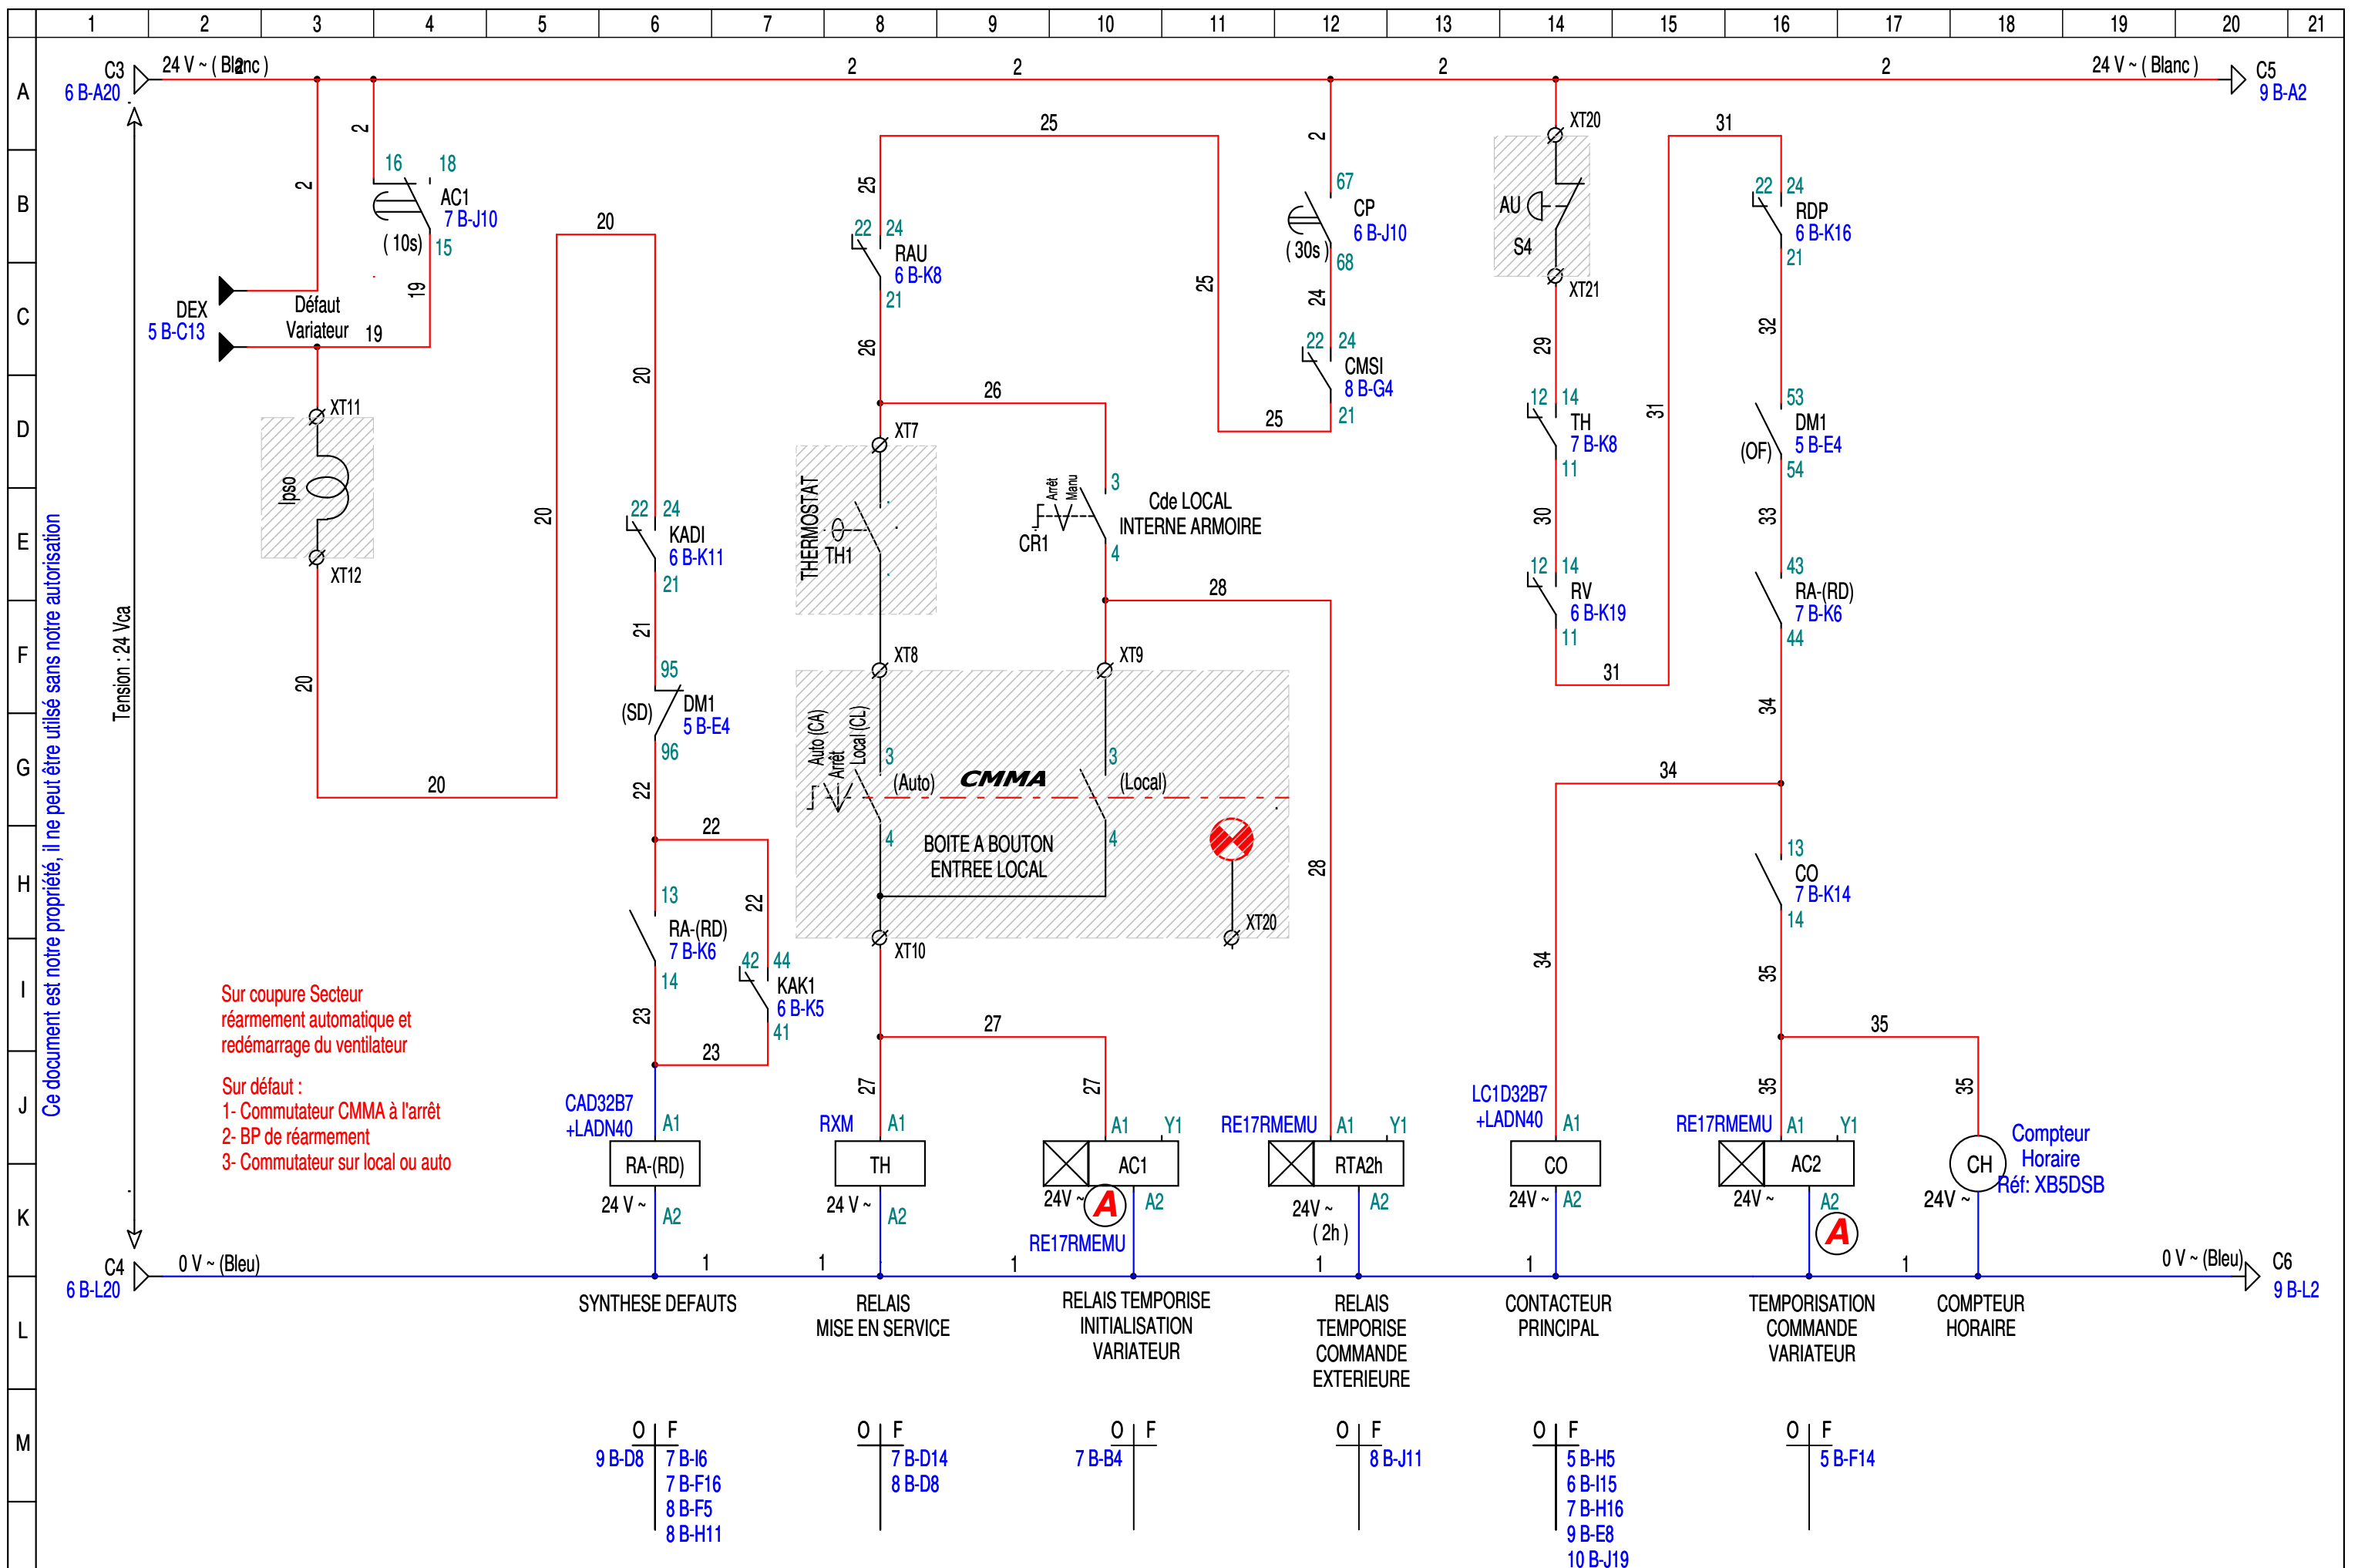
1 2 3 4 5 6 7 8 9 10 11 12 13 14 15 16 17 18 19 20 21

A B C D E F G H I J K L M

C3
6 B-A20
24 V ~ ( Blanc )
2 2 2 2
24 V ~ ( Blanc )
C5
9 B-A2

Ce document est notre propriété, il ne peut être utilsé sans notre autorisation

Tension : 24 Vca

2
2
16 18
AC1
7 B-J10
( 10s)
15
19
DEX
5 B-C13
Défaut
Variateur
19
XT11
Ipso
XT12
20
20

20
20
20
22 24
KADI
6 B-K11
21
21
95
(SD)
DM1
5 B-E4
96
22
22
22
13
RA-(RD)
7 B-K6
14
22
42 44
KAK1
6 B-K5
41
23
23

25
25
22 24
RAU
6 B-K8
21
26
26
XT7
THERMOSTAT
TH1
XT8
Auto (CA)
Arrêt
Local (CL)
3
(Auto)
CMMA
4
BOITE A BOUTON
ENTREE LOCAL
XT10
Arrêt
Manu
3
CR1
Cde LOCAL
INTERNE ARMOIRE
4
28
XT9
3
(Local)
4
XT20
28
27
27
27

25
25
2
67
CP
6 B-J10
( 30s )
68
24
22 24
CMSI
8 B-G4
21

XT20
AU
S4
XT21
29
12 14
TH
7 B-K8
11
30
12 14
RV
6 B-K19
11
31
31
31

22 24
RDP
6 B-K16
21
32
53
(OF)
DM1
5 B-E4
54
33
43
RA-(RD)
7 B-K6
44
34
34
13
CO
7 B-K14
14
35
34
35
35
35

Sur coupure Secteur
réarmement automatique et
redémarrage du ventilateur

Sur défaut :
1- Commutateur CMMA à l'arrêt
2- BP de réarmement
3- Commutateur sur local ou auto

CAD32B7
+LADN40
A1
RA-(RD)
24 V ~
A2

RXM
A1
TH
24 V ~
A2

A1 Y1
AC1
24V ~
A
A2
RE17RMEMU

RE17RMEMU
A1 Y1
RTA2h
24V ~
( 2h )
A2

LC1D32B7
+LADN40
A1
CO
24V ~
A2

RE17RMEMU
A1 Y1
AC2
24V ~
A2
A

CH
24V ~
Compteur
Horaire
Réf: XB5DSB

C4
6 B-L20
0 V ~ (Bleu)
1 1 1 1 1 1
0 V ~ (Bleu)
C6
9 B-L2

SYNTHESE DEFAUTS
RELAIS
MISE EN SERVICE
RELAIS TEMPORISE
INITIALISATION
VARIATEUR
RELAIS
TEMPORISE
COMMANDE
EXTERIEURE
CONTACTEUR
PRINCIPAL
TEMPORISATION
COMMANDE
VARIATEUR
COMPTEUR
HORAIRE

O F
9 B-D8
7 B-I6
7 B-F16
8 B-F5
8 B-H11

O F
7 B-D14
8 B-D8

O F
7 B-B4

O F
8 B-J11

O F
5 B-H5
6 B-I15
7 B-H16
9 B-E8
10 B-J19

O F
5 B-F14